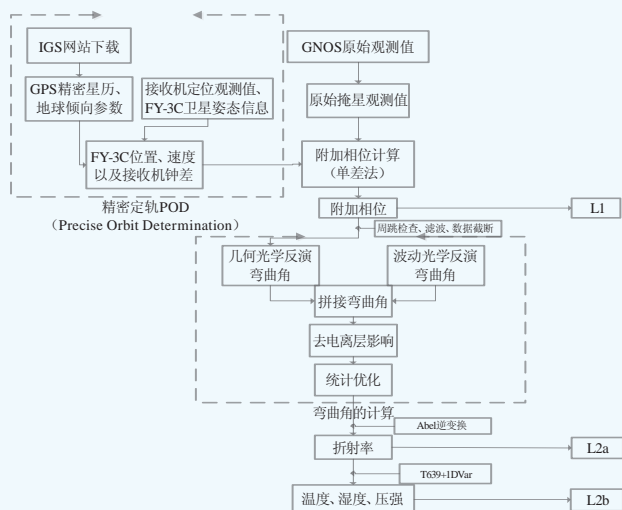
IGS网站下载

GPS精密星历、地球倾向参数

接收机定位观测值、FY-3C卫星姿态信息

FY-3C位置、速度以及接收机钟差

精密定轨POD
（Precise Orbit Determination）

GNOS原始观测值

原始掩星观测值

附加相位计算
（单差法）

附加相位

L1

周跳检查、滤波、数据截断

几何光学反演弯曲角

波动光学反演弯曲角

拼接弯曲角

去电离层影响

统计优化

弯曲角的计算

Abel逆变换

折射率

L2a

T639+1DVar

温度、湿度、压强

L2b